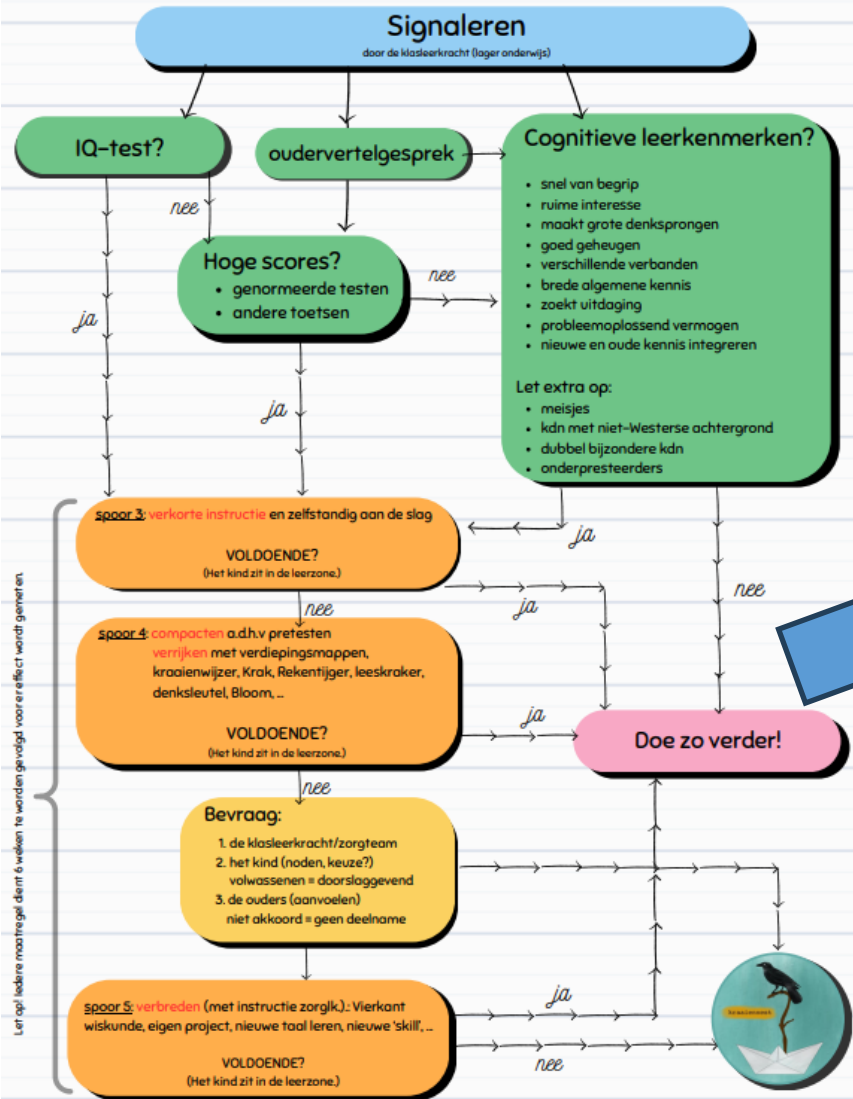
Signaleren
door de klasleerkracht (lager onderwijs)

IQ-test?

oudervertelgesprek

Cognitieve leerkenmerken?

- snel van begrip
- ruime interesse
- maakt grote denksprongen
- goed geheugen
- verschillende verbanden
- brede algemene kennis
- zoekt uitdaging
- probleemoplossend vermogen
- nieuwe en oude kennis integreren

Let extra op:

- meisjes
- kdn met niet-Westerse achtergrond
- dubbel bijzondere kdn
- onderpresteerders

nee

Hoge scores?

- genormeerde testen
- andere toetsen

nee

ja

ja

ja

nee

spoor 3: verkorte instructie en zelfstandig aan de slag

VOLDOENDE?
(Het kind zit in de leerzone.)

nee

ja

spoor 4: compacten a.d.h.v pretesten
verrijken met verdiepingsmappen, kraaienwijzer, Krak, Rekentijger, leeskraker, denksleutel, Bloom, ...

VOLDOENDE?
(Het kind zit in de leerzone.)

ja

Doe zo verder!

nee

Bevraag:

1. de klasleerkracht/zorgteam
2. het kind (noden, keuze?) volwassenen = doorslaggevend
3. de ouders (aanvoelen) niet akkoord = geen deelname

spoor 5: verbreden (met instructie zorglk.): Vierkant wiskunde, eigen project, nieuwe taal leren, nieuwe 'skill', ...

VOLDOENDE?
(Het kind zit in de leerzone.)

ja

nee

Let op! Iedere maatregel dient 6 weken te worden gevolgd voor er effect wordt gemeten.

kraaiennest